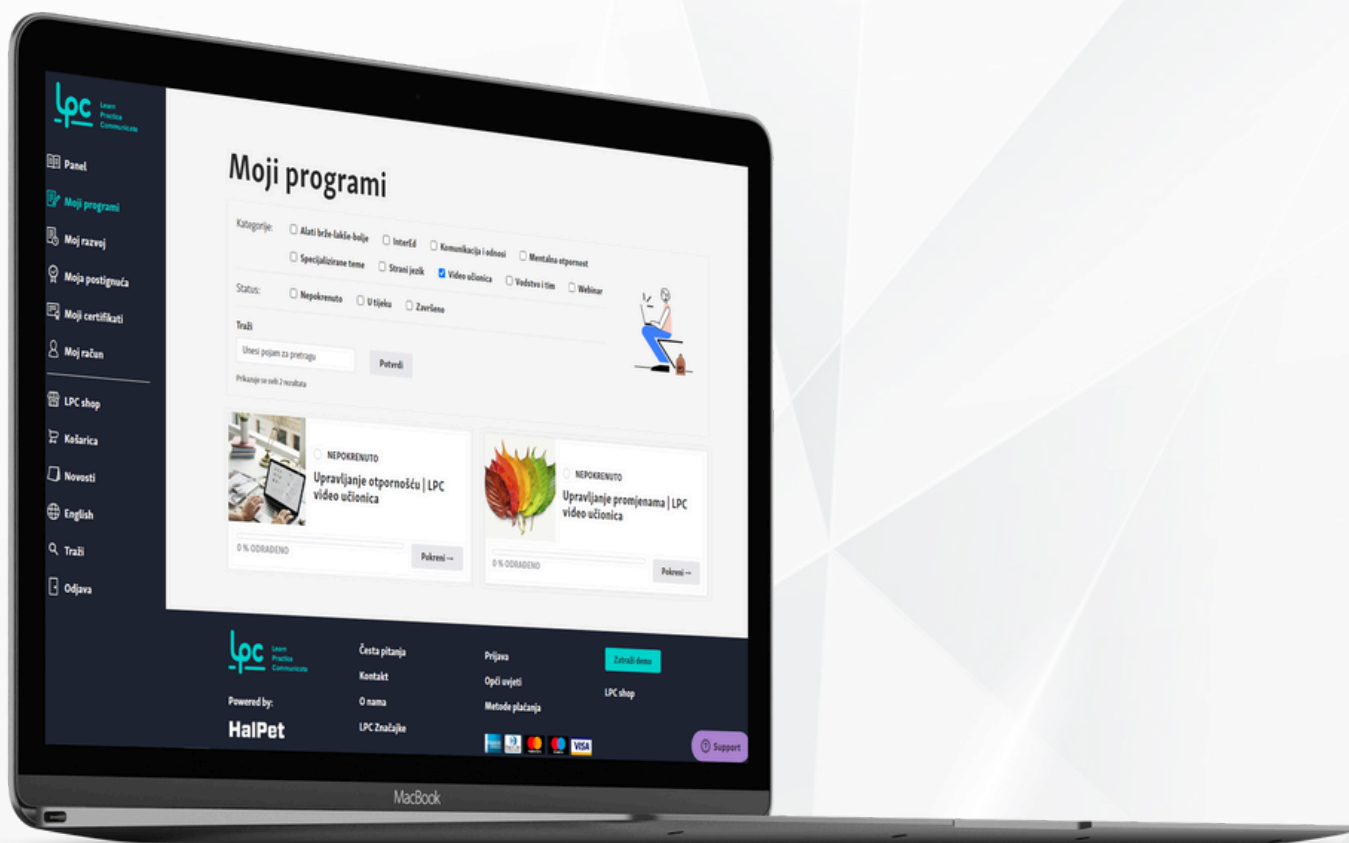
LPC Learn Practice Communicate

Panel
Moji programi
Moj razvoj
Moja postignuća
Moji certifikati
Moj račun
LPC shop
Košarica
Novosti
English
Traži
Odjava

Moji programi

Kategorije: Alati brže-lakše-bolje InterEd Komunikacija i odnosi Mentalna otpornost Specijalizirane teme Strani jezik Video učionica Vodstvo i tim Webinar

Status: Nepokrenuto U tijeku Završeno

Traži
Unesi pojam za pretragu
Potvrdi
Prikazuje se svih 2 rezultata

NEPOKRENUTO
Upravljanje otpornošću | LPC video učionica
0 % ODRAĐENO
Pokreni →

NEPOKRENUTO
Upravljanje promjenama | LPC video učionica
0 % ODRAĐENO
Pokreni →

LPC Learn Practice Communicate
Powered by:
HalPet

Česta pitanja
Kontakt
O nama
LPC Značajke

Prijava
Opći uvjeti
Metode plaćanja

Zatraži demo
LPC shop

Support

MacBook